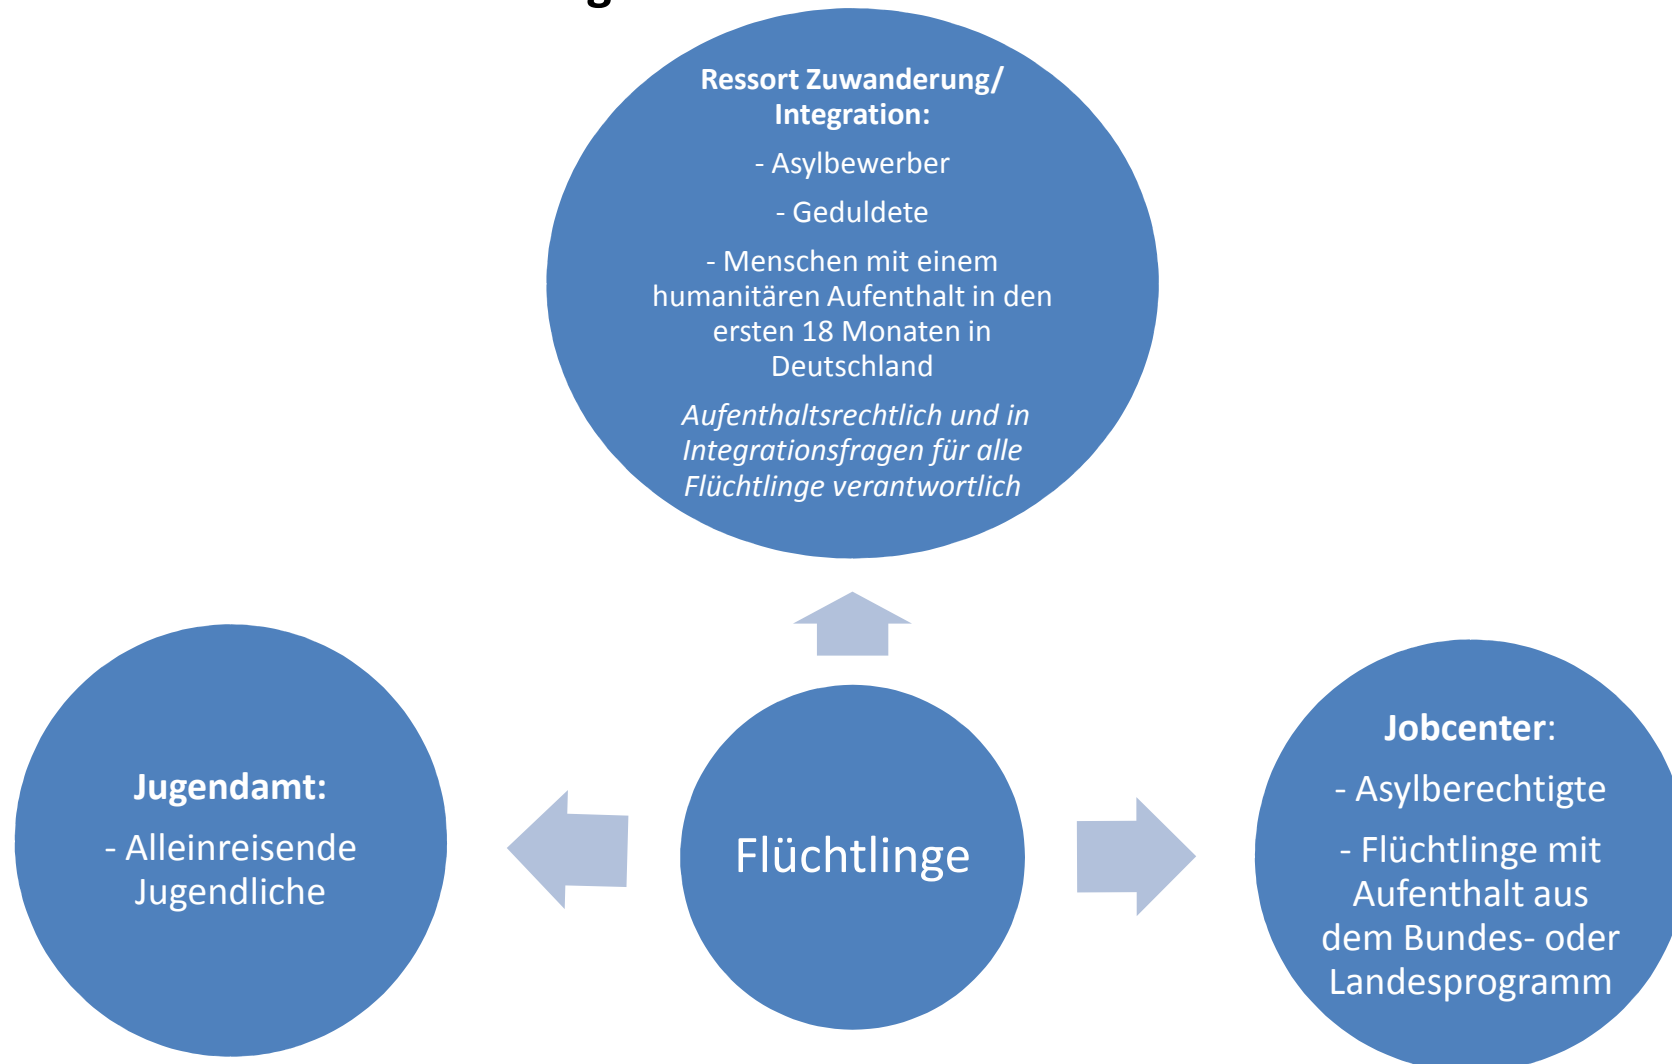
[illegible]

Ressort Zuwanderung/ Integration:

- Asylbewerber

- Geduldete

- Menschen mit einem humanitären Aufenthalt in den ersten 18 Monaten in Deutschland

*Aufenthaltsrechtlich und in Integrationsfragen für alle Flüchtlinge verantwortlich*

Jugendamt:

- Alleinreisende Jugendliche

Flüchtlinge

Jobcenter:

- Asylberechtigte

- Flüchtlinge mit Aufenthalt aus dem Bundes- oder Landesprogramm